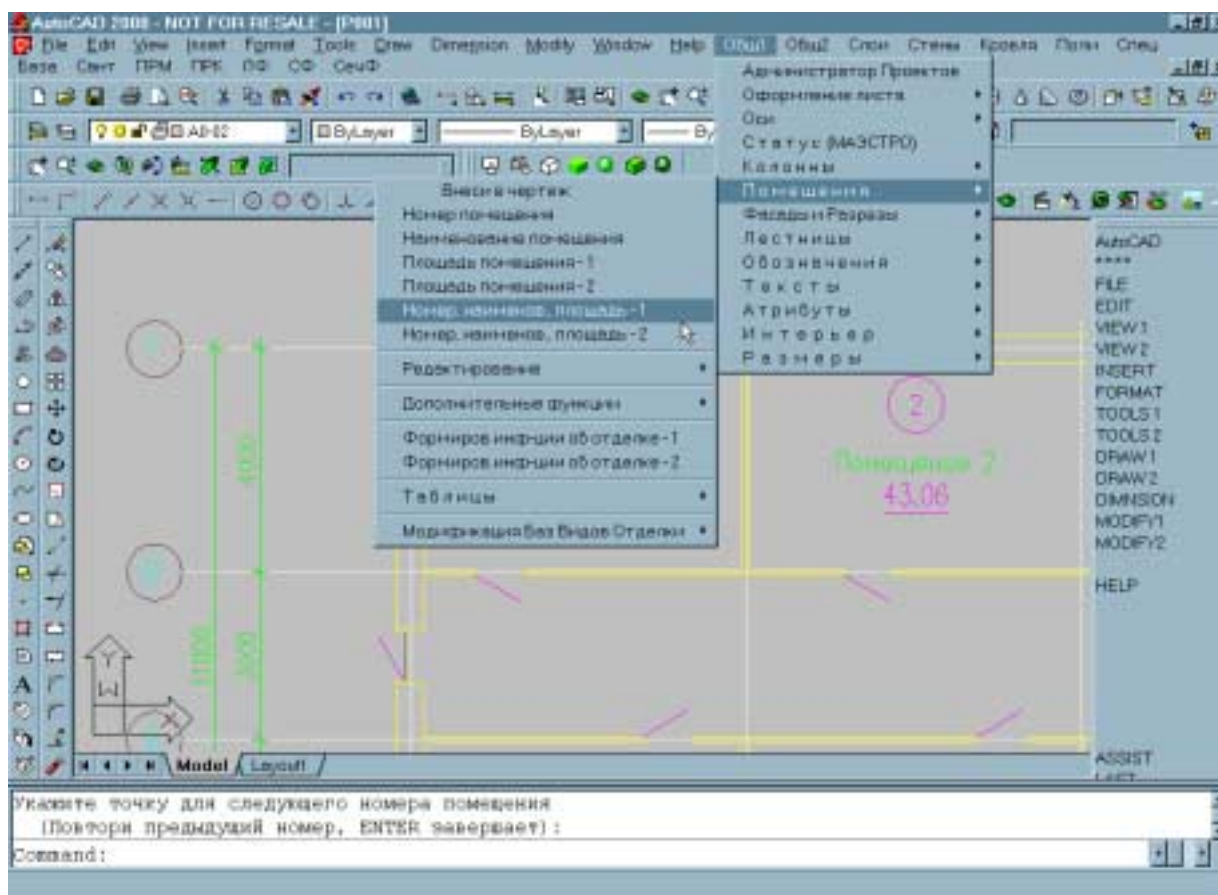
AutoCAD 2000 - NOT FOR RESALE - [P001]

File Edit View Insert Format Tools Draw Dimension Modify Window Help Общ1 Общ2 Слои Стены Кровля Полы Спец База Сант ПРМ ПРК ПФ СФ СецФ

ByLayer ByLayer By

Администратор Проектов
Оформление листа
Оси
Статус (МАЭСТРО)
Колонны
Помещения
Фасады и Разрезы
Лестницы
Обозначения
Тексты
Атрибуты
Интерьер
Размеры

Внести в чертеж:
Номер помещения
Наименование помещения
Площадь помещения-1
Площадь помещения-2
Номер, наименов, площадь-1
Номер, наименов, площадь-2
Редактирование
Дополнительные функции
Формиров информации об отделке-1
Формиров информации об отделке-2
Таблицы
Модификация без Видов Отделки

AutoCAD
****
FILE
EDIT
VIEW1
VIEW2
INSERT
FORMAT
TOOLS1
TOOLS2
DRAW1
DRAW2
DIMNSION
MODIFY1
MODIFY2
HELP
ASSIST

2
Помещение 2
43,06

4000
11000
3000

Model Layout1

Укажите точку для следующего номера помещения
(Повтори предыдущий номер, ENTER завершает):
Command: